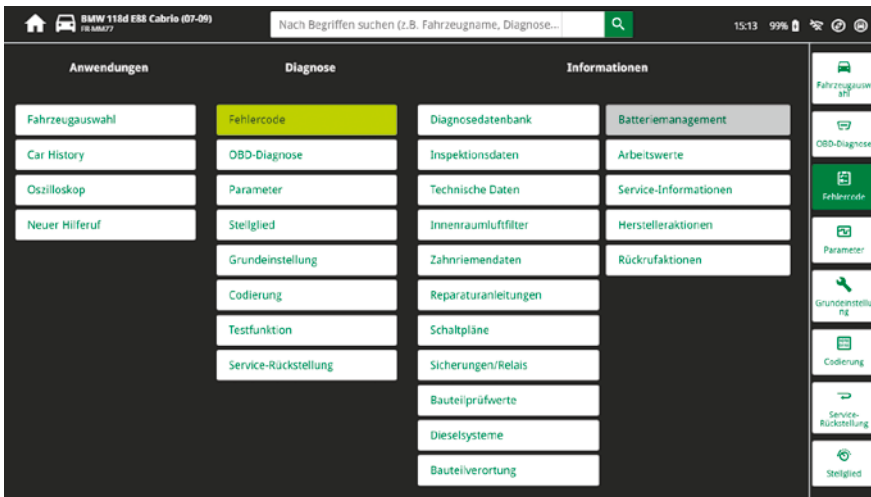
BMW 118d E88 Cabrio (07-09)
FR MM77

Nach Begriffen suchen (z.B. Fahrzeugname, Diagnose...

15:13 99%

Anwendungen

Fahrzeugauswahl
Car History
Oszilloskop
Neuer Hilferuf

Diagnose

Fehlercode
OBD-Diagnose
Parameter
Stellglied
Grundeinstellung
Codierung
Testfunktion
Service-Rückstellung

Informationen

Diagnosedatenbank
Inspektionsdaten
Technische Daten
Innenraumluftfilter
Zahnriemendaten
Reparaturanleitungen
Schaltpläne
Sicherungen/Relais
Bauteilprüfwerte
Dieselsysteme
Bauteilverortung

Batteriemanagement
Arbeitswerte
Service-Informationen
Herstelleraktionen
Rückrufaktionen

Fahrzeugauswahl
OBD-Diagnose
Fehlercode
Parameter
Grundeinstellung
Codierung
Service-Rückstellung
Stellglied